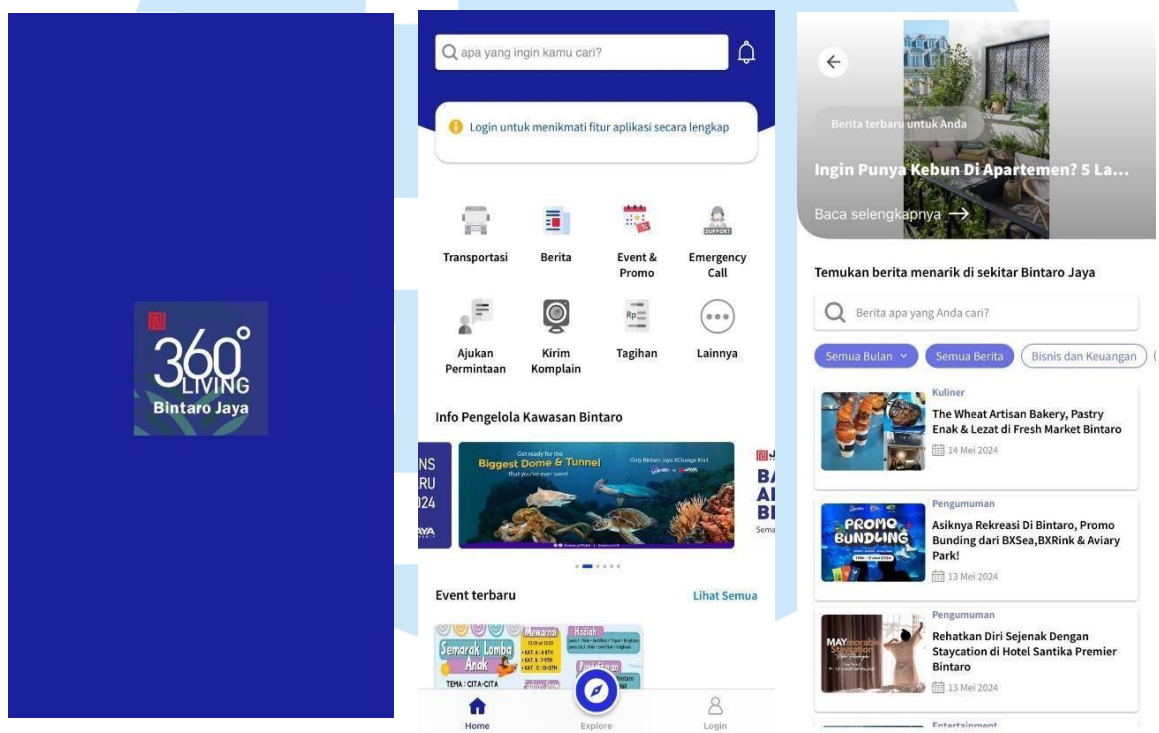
360°
LIVING
Bintaro Jaya

apa yang ingin kamu cari?

Login untuk menikmati fitur aplikasi secara lengkap

SUPPORT

Transportasi
Berita
Event & Promo
Emergency Call
Ajukan Permintaan
Kirim Komplain
Tagihan
Lainnya

Info Pengelola Kawasan Bintaro

NS
RU
024
AYA

Get ready for the
Biggest Dome & Tunnel
that you've ever seen!
Only Bintaro Jaya XChange Mall

BA
AI
BI
Sema

Event terbaru
Lihat Semua

Semarak Lomba Anak
TEMA : CITA-CITA
Mewarnai
Hadiah

Home
Explore
Login

Berita terbaru untuk Anda
Ingin Punya Kebun Di Apartemen? 5 La...
Baca selengkapnya →

Temukan berita menarik di sekitar Bintaro Jaya

Berita apa yang Anda cari?

Semua Bulan
Semua Berita
Bisnis dan Keuangan

Kuliner
The Wheat Artisan Bakery, Pastry Enak & Lezat di Fresh Market Bintaro
14 Mei 2024

Pengumuman
PROMO BUNDLING
Asiknya Rekreasi Di Bintaro, Promo Bunding dari BXSea,BXRink & Aviary Park!
13 Mei 2024

Pengumuman
MAY Staycation
Rehatkan Diri Sejenak Dengan Staycation di Hotel Santika Premier Bintaro
13 Mei 2024

Entertainment